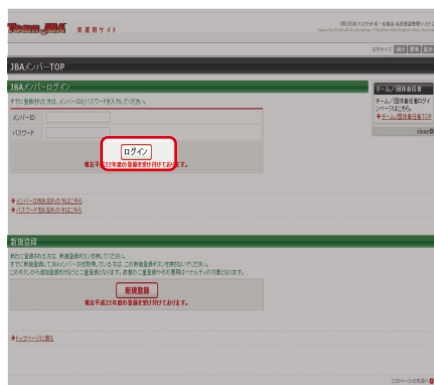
Team JBA 登録用サイト

(財)日本バスケットボール協会 会員登録管理システム
Japan Basketball Association Membership Registration System

文字サイズ 標準 拡大 最大

JBAメンバーTOP

JBAメンバーログイン

すでに登録された方は、メンバーIDとパスワードを入力してください。

メンバーID

パスワード

ログイン

現在平成22年度の登録を受け付けております。

◆メンバーIDを忘れた方はこちら
◆パスワードを忘れた方はこちら

チーム/団体責任者

チーム/団体責任者のログインページはこちら。
◆チーム/団体責任者TOP

close

新規登録

新たに登録される方は、新規登録を行ってください。
すでに新規登録してJBAメンバーIDを取得している方は、この新規登録ボタンを押さないでください。
このボタンから追加登録を行うとご登録者様になります。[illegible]

新規登録

現在平成22年度の登録を受け付けております。

◆トップページに戻る

このページの先頭へ